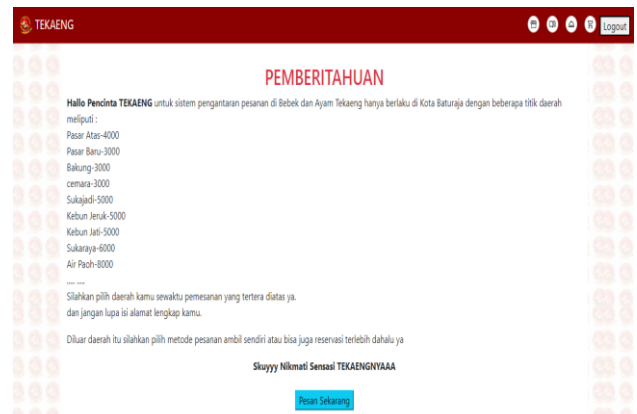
TEKAENG

Logout

PEMBERITAHUAN

**Hallo Pencinta TEKAENG** untuk sistem pengantaran pesanan di Bebek dan Ayam Tekaeng hanya berlaku di Kota Baturaja dengan beberapa titik daerah meliputi :
Pasar Atas-4000
Pasar Baru-3000
Bakung-3000
cemara-3000
Sukajadi-5000
Kebun Jeruk-5000
Kebun Jati-5000
Sukaraya-6000
Air Paoh-8000
.... ....
Silahkan pilih daerah kamu sewaktu pemesanan yang tertera diatas ya.
dan jangan lupa isi alamat lengkap kamu.

Diluar daerah itu silahkan pilih metode pesanan ambil sendiri atau bisa juga reservasi terlebih dahalu ya

**Skuyyy Nikmati Sensasi TEKAENGNYAAA**

Pesan Sekarang